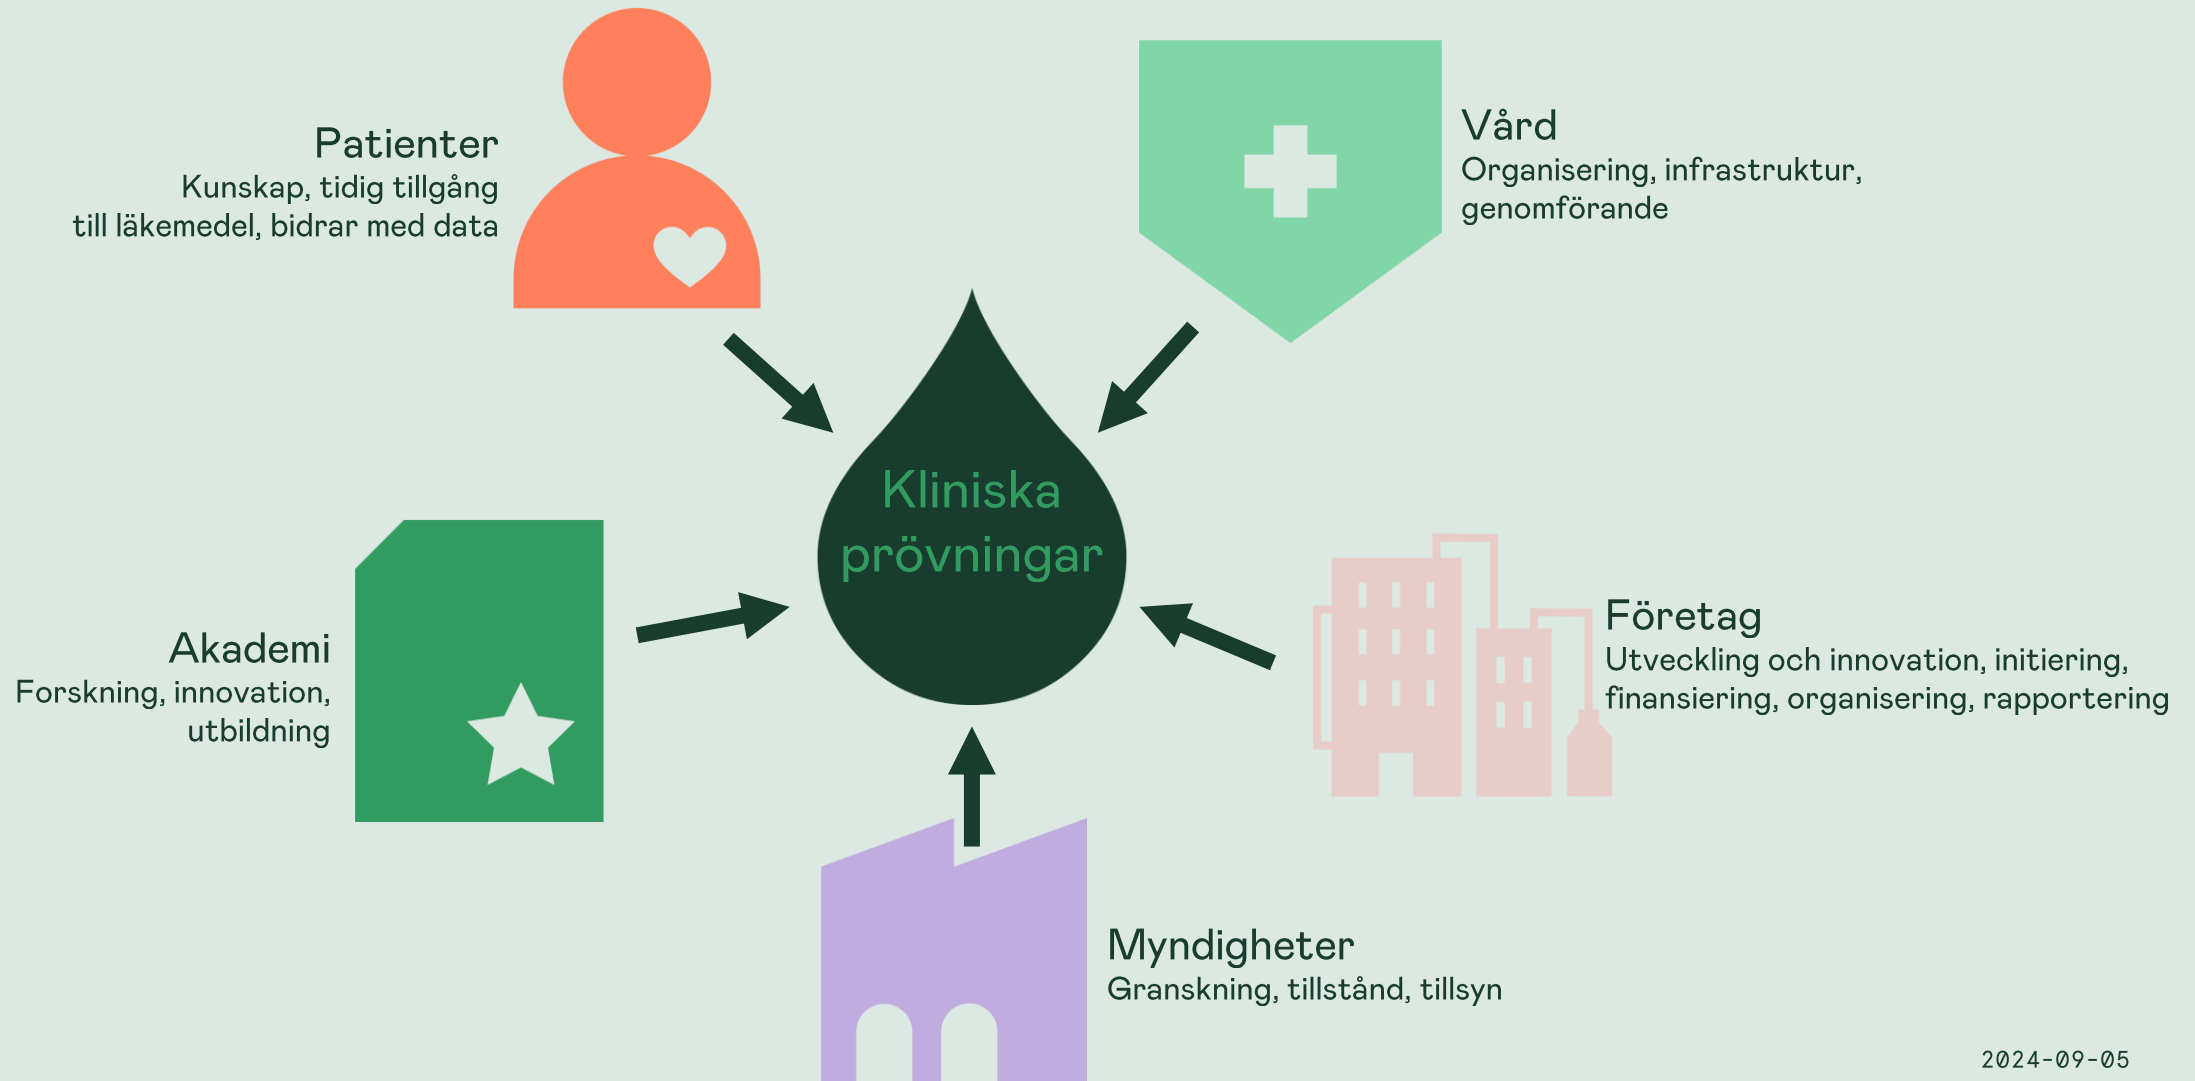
Patienter
Kunskap, tidig tillgång till läkemedel, bidrar med data

Vård
Organisering, infrastruktur, genomförande

Kliniska prövningar

Akademi
Forskning, innovation, utbildning

Företag
Utveckling och innovation, initiering, finansiering, organisering, rapportering

Myndigheter
Granskning, tillstånd, tillsyn

2024-09-05